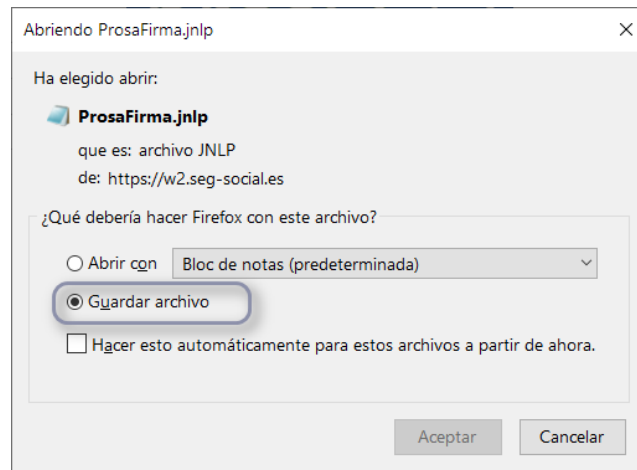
Abriendo ProsaFirma.jnlp ×

Ha elegido abrir:

ProsaFirma.jnlp

que es: archivo JNLP

de: https://w2.seg-social.es

¿Qué debería hacer Firefox con este archivo?

Abrir con Bloc de notas (predeterminada)

Guardar archivo

Hacer esto automáticamente para estos archivos a partir de ahora.

Aceptar Cancelar